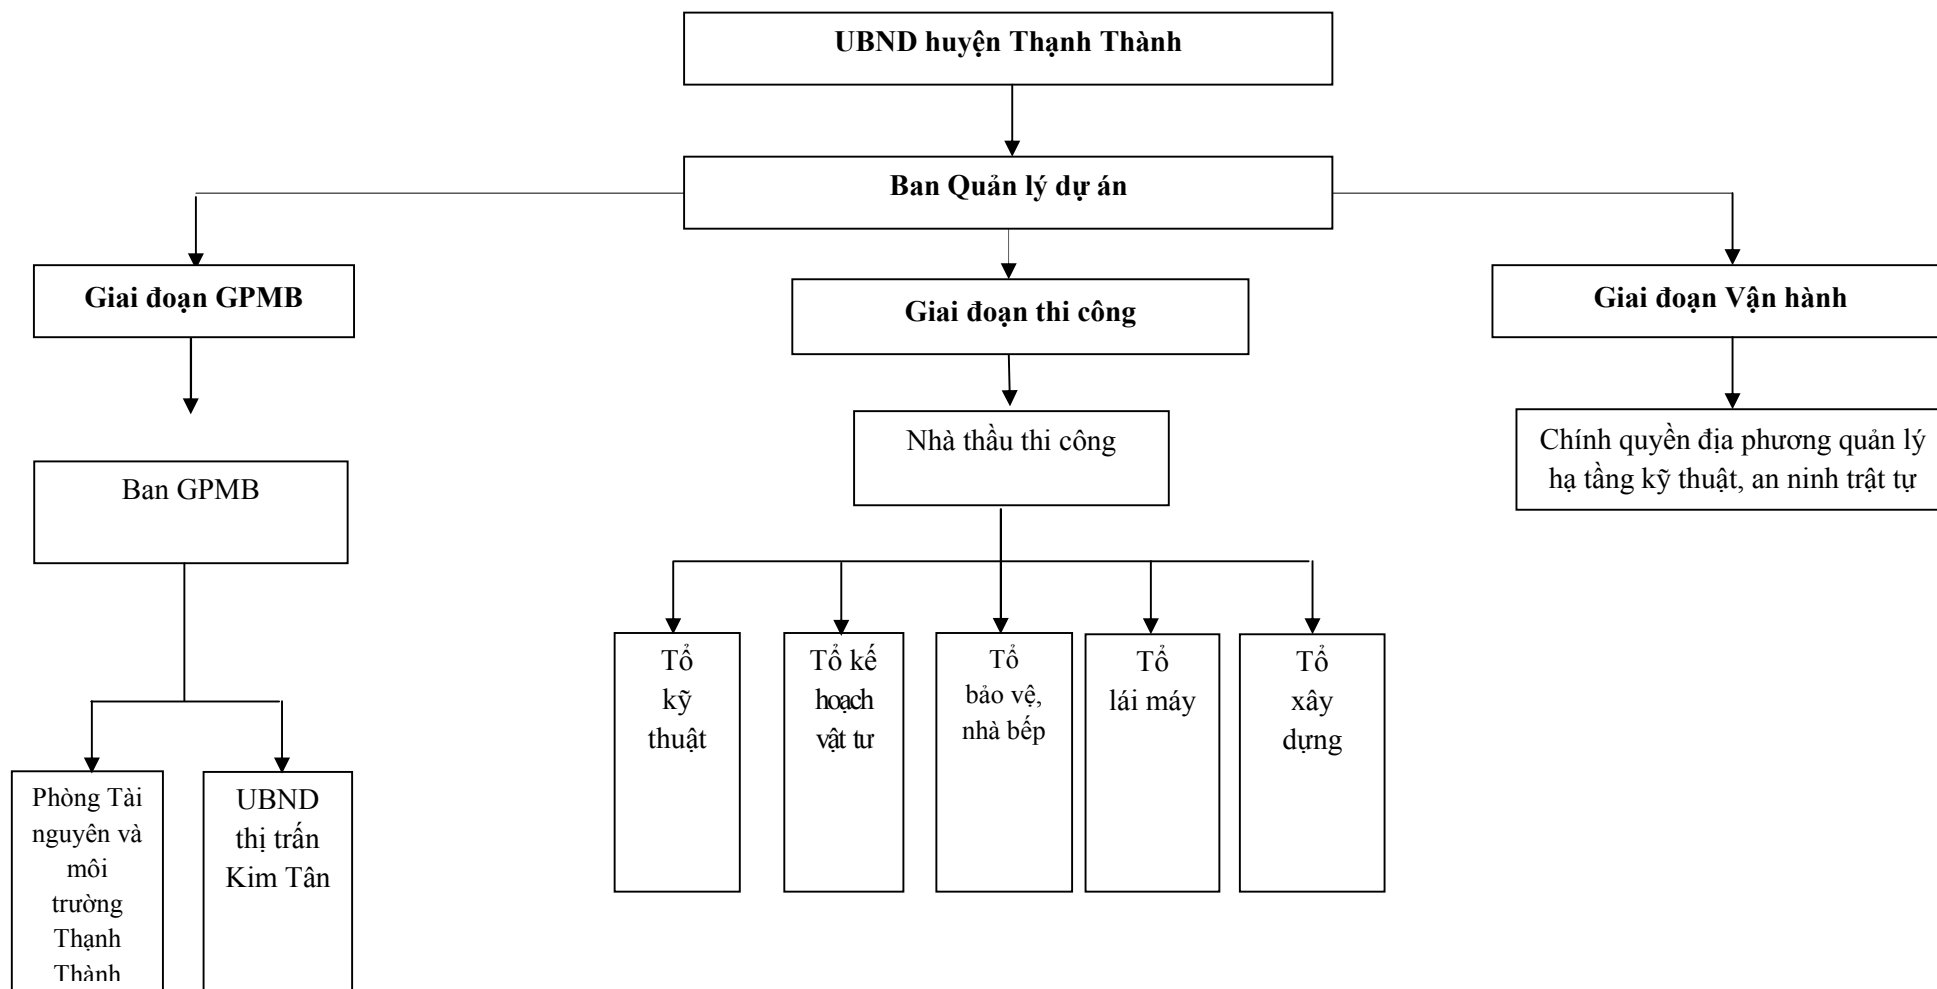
UBND huyện Thạnh Thành

Ban Quản lý dự án

Giai đoạn GPMB

Giai đoạn thi công

Giai đoạn Vận hành

Ban GPMB

Nhà thầu thi công

Chính quyền địa phương quản lý hạ tầng kỹ thuật, an ninh trật tự

Tổ kỹ thuật

Tổ kế hoạch vật tư

Tổ bảo vệ, nhà bếp

Tổ lái máy

Tổ xây dựng

Phòng Tài nguyên và môi trường Thạnh Thành

UBND thị trấn Kim Tân